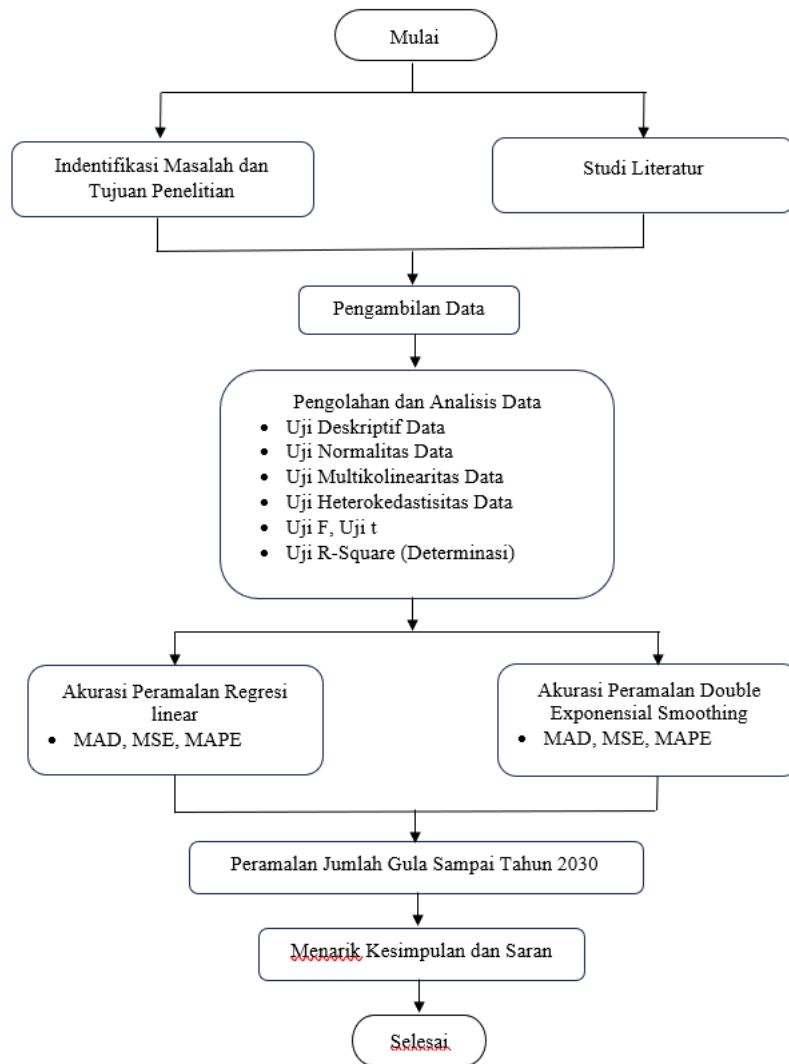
Mulai

Indentifikasi Masalah dan Tujuan Penelitian

Studi Literatur

Pengambilan Data

Pengolahan dan Analisis Data
- Uji Deskriptif Data
- Uji Normalitas Data
- Uji Multikolinearitas Data
- Uji Heterokedastisitas Data
- Uji F, Uji t
- Uji R-Square (Determinasi)

Akurasi Peramalan Regresi linear
- MAD, MSE, MAPE

Akurasi Peramalan Double Exponensial Smoothing
- MAD, MSE, MAPE

Peramalan Jumlah Gula Sampai Tahun 2030

Menarik Kesimpulan dan Saran

Selesai